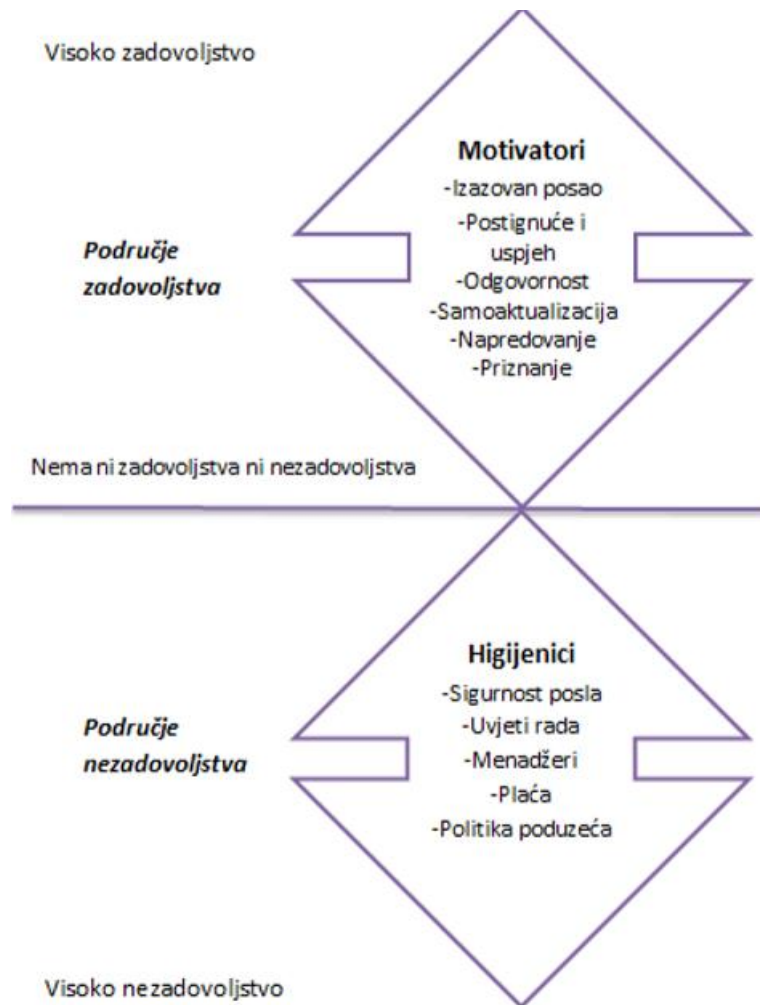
Visoko zadovoljstvo

Motivatori
-Izazovan posao
-Postignuće i uspjeh
-Odgovornost
-Samoaktualizacija
-Napredovanje
-Priznanje

Područje zadovoljstva

Nema ni zadovoljstva ni nezadovoljstva

Higijenici
-Sigurnost posla
-Uvjeti rada
-Menadžeri
-Plaća
-Politika poduzeća

Područje nezadovoljstva

Visoko nezadovoljstvo